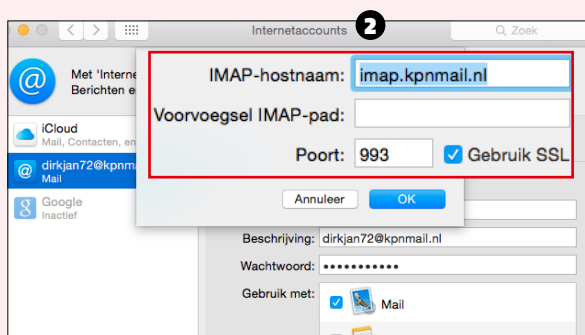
Internetaccounts

2

Zoek

Met 'Interne
Berichten e

iCloud
Mail, Contacten, en

dirkjan72@kpnm
Mail

Google
Inactief

IMAP-hostnaam: imap.kpnmail.nl

Voorvoegsel IMAP-pad:

Poort: 993

Gebruik SSL

Annuleer

OK

Beschrijving: dirkjan72@kpnmail.nl

Wachtwoord: •••••••••••

Gebruik met:

Mail